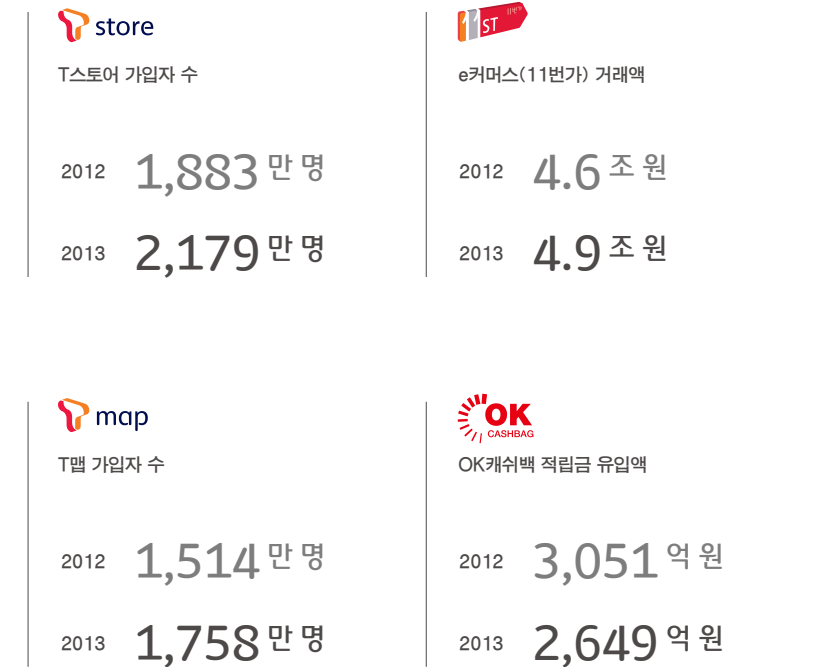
store

T스토어 가입자 수

2012 1,883 만 명

2013 2,179 만 명

11ST 11번가

e커머스(11번가) 거래액

2012 4.6 조 원

2013 4.9 조 원

map

T맵 가입자 수

2012 1,514 만 명

2013 1,758 만 명

OK CASHBAG

OK캐쉬백 적립금 유입액

2012 3,051 억 원

2013 2,649 억 원